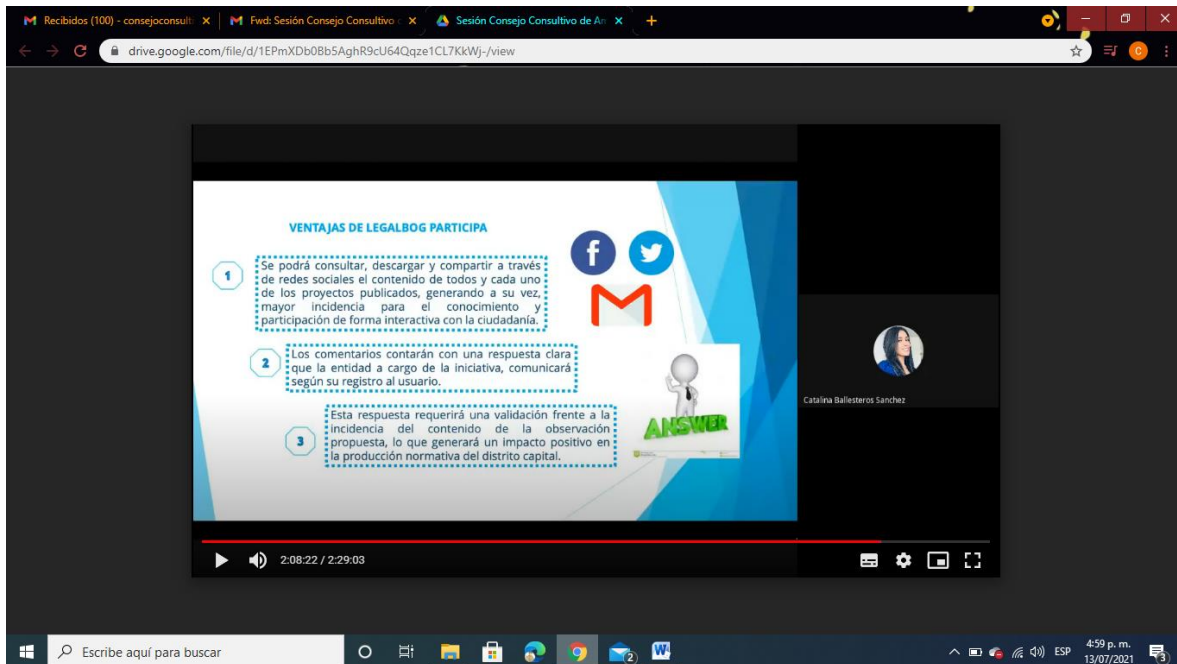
Recibidos (100) - consejoconsult ×
Fwd: Sesión Consejo Consultivo ×
Sesión Consejo Consultivo de A ×
+

drive.google.com/file/d/1EPmXDb0Bb5AghR9cU64Qqze1CL7KkWj-/view

VENTAJAS DE LEGALBOG PARTICIPA

1
Se podrá consultar, descargar y compartir a través de redes sociales el contenido de todos y cada uno de los proyectos publicados, generando a su vez, mayor incidencia para el conocimiento y participación de forma interactiva con la ciudadanía.

2
Los comentarios contarán con una respuesta clara que la entidad a cargo de la iniciativa, comunicará según su registro al usuario.

3
Esta respuesta requerirá una validación frente a la incidencia del contenido de la observación propuesta, lo que generará un impacto positivo en la producción normativa del distrito capital.

ANSWER

Catalina Ballesteros Sanchez

2:08:22 / 2:29:03

Escribe aquí para buscar

ESP
4:59 p. m.
13/07/2021